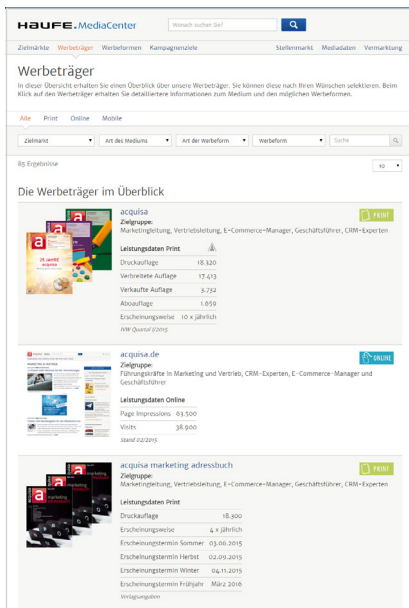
HAUFE. MediaCenter

Wonach suchen Sie?

Zielmärkte Werbeträger Werbeformen Kampagnenziele

Stellenmarkt Mediadaten Vermarktung

Werbeträger

In dieser Übersicht erhalten Sie einen Überblick über unsere Werbeträger. Sie können diese nach Ihren Wünschen selektieren. Beim Klick auf den Werbeträger erhalten Sie detaillierte Informationen zum Medium und den möglichen Werbeformen.

Alle Print Online Mobile

Zielmarkt | Art des Mediums | Art der Werbeform | Werbeform | Suche

85 Ergebnisse

10

Die Werbeträger im Überblick

acquisa

PRINT

Zielgruppe:
Marketingleitung, Vertriebsleitung, E-Commerce-Manager, Geschäftsführer, CRM-Experten

| Leistungsdaten Print | |
|---|---|
| Druckauflage | 18.320 |
| Verbreitete Auflage | 17.413 |
| Verkaufte Auflage | 3.732 |
| Aboauflage | 1.659 |
| Erscheinungsweise | 10 x jährlich |

IVW Quartal I/2015

acquisa.de

ONLINE

Zielgruppe:
Führungskräfte in Marketing und Vertrieb, CRM-Experten, E-Commerce-Manager und Geschäftsführer

| Leistungsdaten Online | |
|---|---|
| Page Impressions | 63.500 |
| Visits | 38.900 |

Stand 02/2015

acquisa marketing adressbuch

PRINT

Zielgruppe:
Marketingleitung, Vertriebsleitung, E-Commerce-Manager, Geschäftsführer, CRM-Experten

| Leistungsdaten Print | |
|---|---|
| Druckauflage | 18.300 |
| Erscheinungsweise | 4 x jährlich |
| Erscheinungstermin Sommer | 03.06.2015 |
| Erscheinungstermin Herbst | 02.09.2015 |
| Erscheinungstermin Winter | 04.11.2015 |
| Erscheinungstermin Frühjahr | März 2016 |

Verlagsangaben